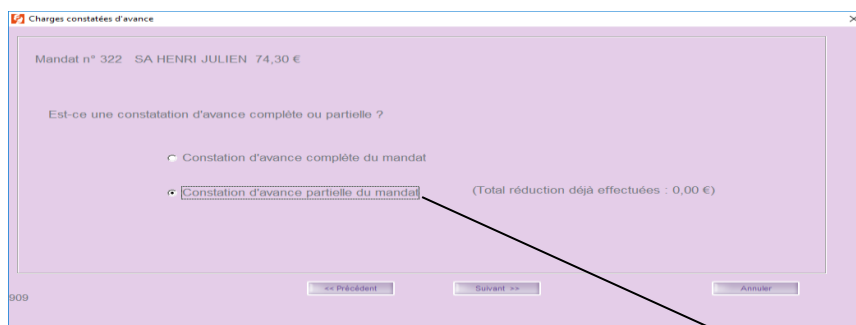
Charges constatées d'avance

Mandat n° 322 SA HENRI JULIEN 74,30 €

Est-ce une constatation d'avance complète ou partielle ?

Constation d'avance complète du mandat

Constation d'avance partielle du mandat

(Total réduction déjà effectuées : 0,00 €)

909

<< Précédent

Suivant >>

Annuler